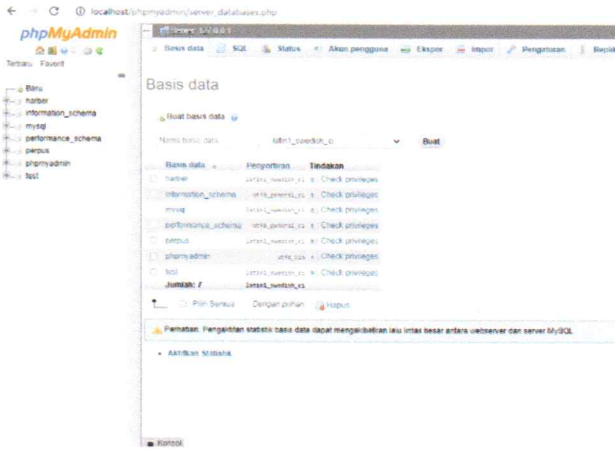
localhost/phpmyadmin/server_databases.php

phpMyAdmin

Terbaru Favorit

Baru
harber
information_schema
mysql
performance_schema
perpus
phpmyadmin
test

Basis data SQL Status Akun pengguna Ekspor Impor Pengaturan Replikasi

Basis data

Buat basis data

Nama basis data latin1_swedish_ci Buat

| Basis data | Penyortiran | Tindakan |
|---|---|---|
| harber | latin1_swedish_ci | Check privileges |
| information_schema | utf8_general_ci | Check privileges |
| mysql | latin1_swedish_ci | Check privileges |
| performance_schema | utf8_general_ci | Check privileges |
| perpus | latin1_swedish_ci | Check privileges |
| phpmyadmin | utf8_bin | Check privileges |
| test | latin1_swedish_ci | Check privileges |
| Jumlah: 7 | latin1_swedish_ci | |

Pilih Semua Dengan pilihan: Hapus

Perhatian: Pengaktifan statistik basis data dapat mengakibatkan lalu lintas besar antara webserver dan server MySQL.

Aktifkan Statistik

Konsol